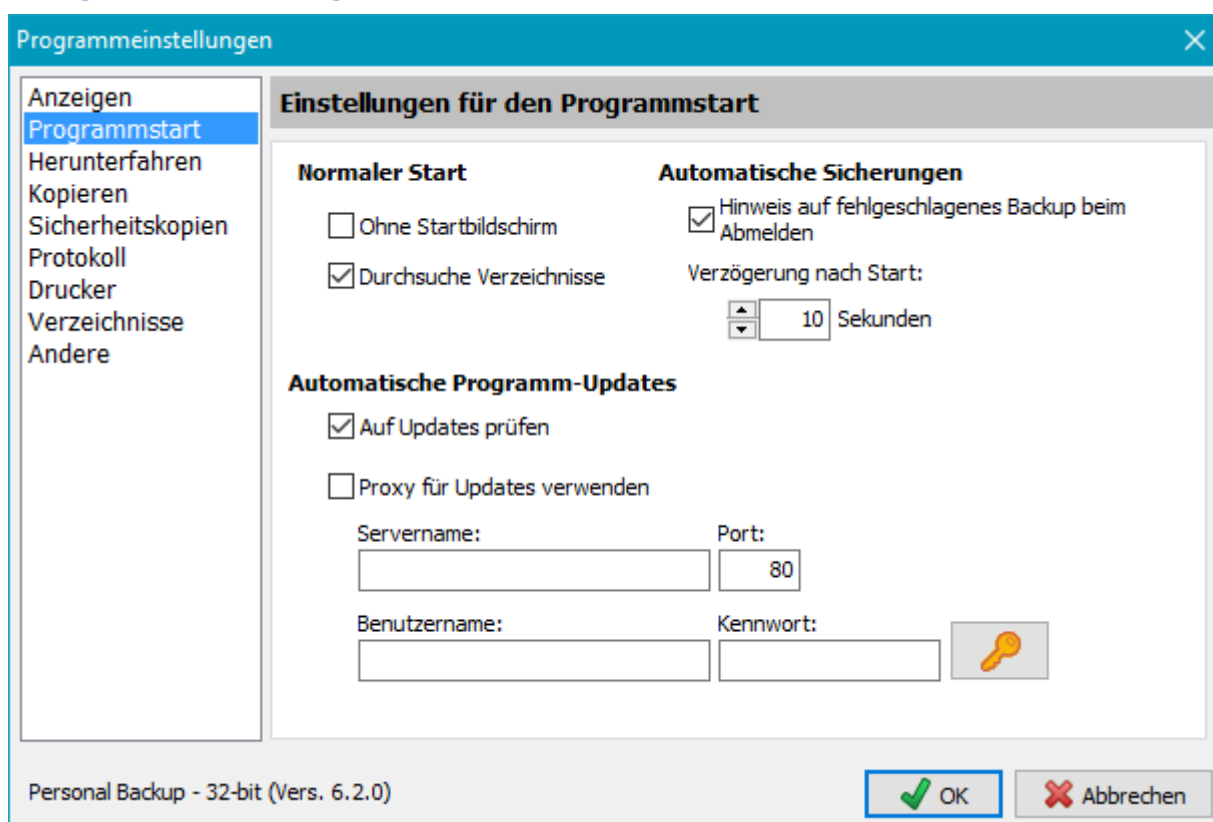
Programmeinstellungen

Anzeigen
Programmstart
Herunterfahren
Kopieren
Sicherheitskopien
Protokoll
Drucker
Verzeichnisse
Andere

Einstellungen für den Programmstart

Normaler Start

Ohne Startbildschirm

Durchsuche Verzeichnisse

Automatische Sicherungen

Hinweis auf fehlgeschlagenes Backup beim Abmelden

Verzögerung nach Start:

10 Sekunden

Automatische Programm-Updates

Auf Updates prüfen

Proxy für Updates verwenden

Servername:

Port:

80

Benutzername:

Kennwort:

Personal Backup - 32-bit (Vers. 6.2.0)

OK

Abbrechen